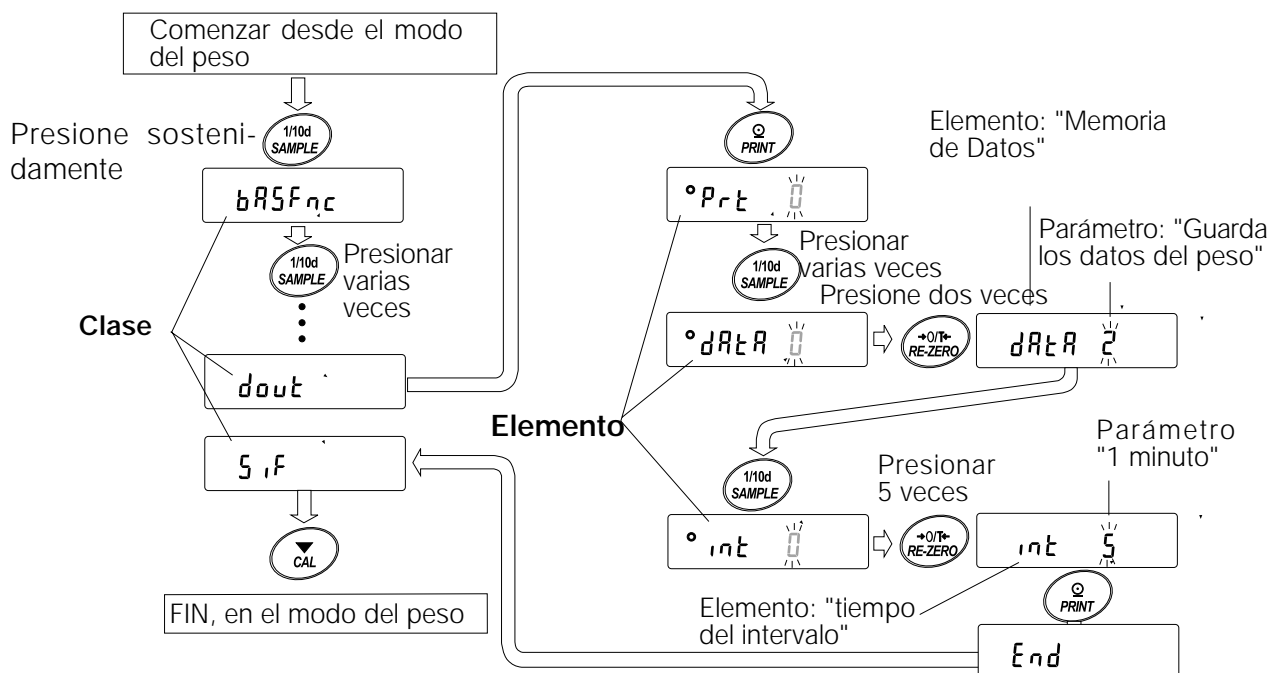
Comenzar desde el modo del peso

Presione sostenidamente

1/10d SAMPLE

bASFnc

1/10d SAMPLE

Presionar varias veces

Clase

dout

SiF

CAL

FIN, en el modo del peso

PRINT

Elemento: "Memoria de Datos"

°Prt 0

Presionar varias veces

1/10d SAMPLE

Parámetro: "Guarda los datos del peso"

Presione dos veces

°dAtA 0

RE-ZERO

dAtA 2

Elemento

1/10d SAMPLE

Presionar 5 veces

Parámetro "1 minuto"

°int 0

RE-ZERO

int 5

Elemento: "tiempo del intervalo"

PRINT

End